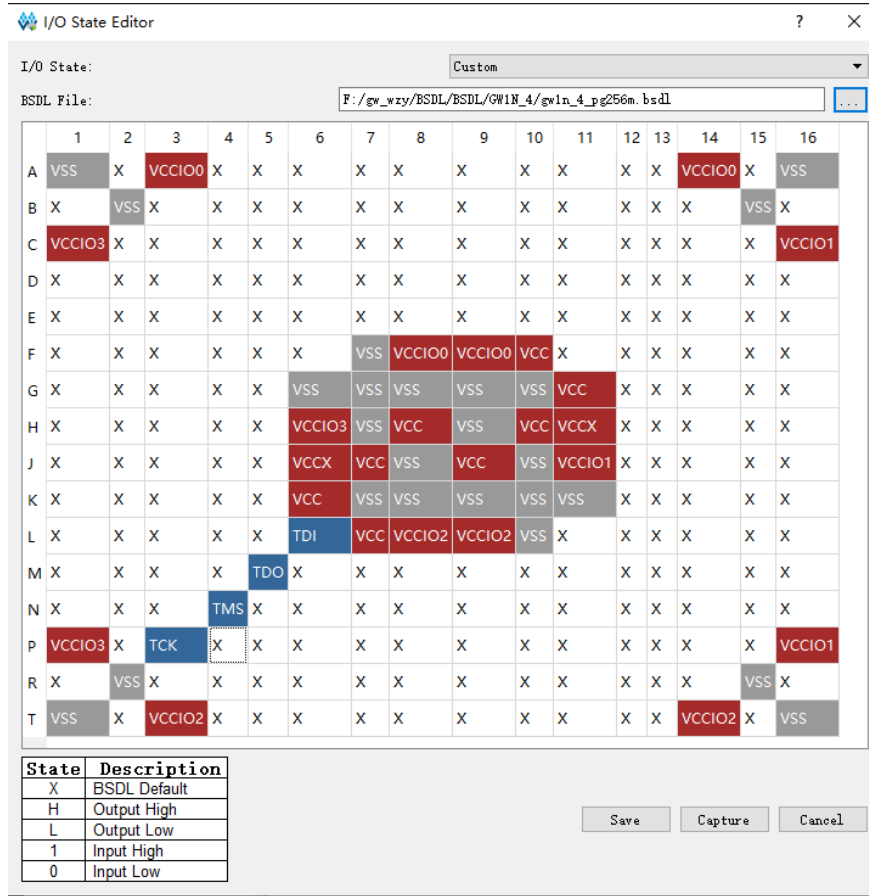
I/O State Editor ? ✕

I/O State: Custom

BSDL File: F:/gw_wzy/BSDL/BSDL/GW1N_4/gw1n_4_pg256m.bsdl ...

| | 1 | 2 | 3 | 4 | 5 | 6 | 7 | 8 | 9 | 10 | 11 | 12 | 13 | 14 | 15 | 16 |
|---|---|---|---|---|---|---|---|---|---|---|---|---|---|---|---|---|
| A | VSS | X | VCCIO0 | X | X | X | X | X | X | X | X | X | X | VCCIO0 | X | VSS |
| B | X | VSS | X | X | X | X | X | X | X | X | X | X | X | X | VSS | X |
| C | VCCIO3 | X | X | X | X | X | X | X | X | X | X | X | X | X | X | VCCIO1 |
| D | X | X | X | X | X | X | X | X | X | X | X | X | X | X | X | X |
| E | X | X | X | X | X | X | X | X | X | X | X | X | X | X | X | X |
| F | X | X | X | X | X | X | VSS | VCCIO0 | VCCIO0 | VCC | X | X | X | X | X | X |
| G | X | X | X | X | X | VSS | VSS | VSS | VSS | VSS | VCC | X | X | X | X | X |
| H | X | X | X | X | X | VCCIO3 | VSS | VCC | VSS | VCC | VCCX | X | X | X | X | X |
| J | X | X | X | X | X | VCCX | VCC | VSS | VCC | VSS | VCCIO1 | X | X | X | X | X |
| K | X | X | X | X | X | VCC | VSS | VSS | VSS | VSS | VSS | X | X | X | X | X |
| L | X | X | X | X | X | TDI | VCC | VCCIO2 | VCCIO2 | VSS | X | X | X | X | X | X |
| M | X | X | X | X | TDO | X | X | X | X | X | X | X | X | X | X | X |
| N | X | X | X | TMS | X | X | X | X | X | X | X | X | X | X | X | X |
| P | VCCIO3 | X | TCK | X | X | X | X | X | X | X | X | X | X | X | X | VCCIO1 |
| R | X | VSS | X | X | X | X | X | X | X | X | X | X | X | X | VSS | X |
| T | VSS | X | VCCIO2 | X | X | X | X | X | X | X | X | X | X | VCCIO2 | X | VSS |

| State | Description |
|---|---|
| X | BSDL Default |
| H | Output High |
| L | Output Low |
| 1 | Input High |
| 0 | Input Low |

Save Capture Cancel